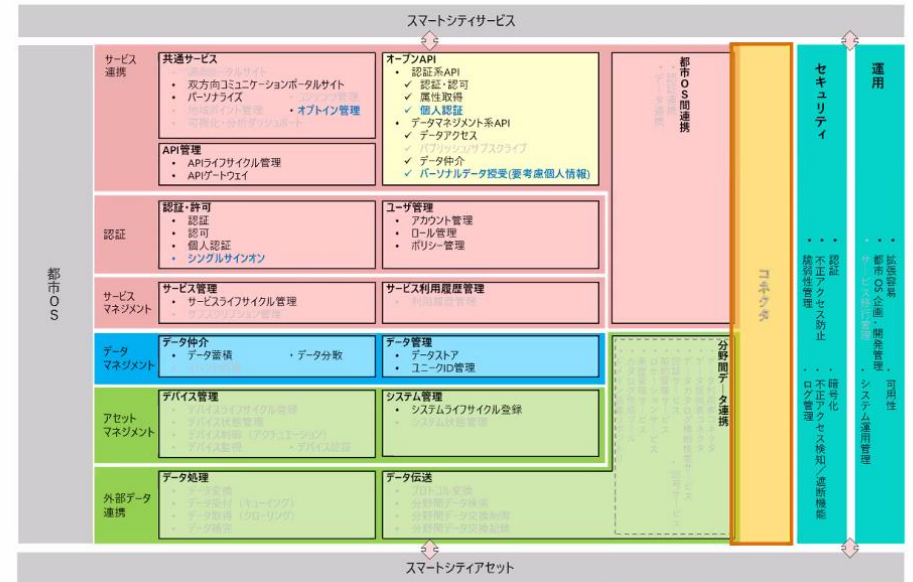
スマートシティサービス

都市OS

サービス連携

共通サービス
- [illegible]
- 双方向コミュニケーションポータルサイト
- パーソナライズ
- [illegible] ・オプトイン管理
- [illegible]

API管理
- APIライフサイクル管理
- APIゲートウェイ

オープンAPI
- 認証系API
✓ 認証・認可
✓ 属性取得
✓ 個人認証
- データマネジメント系API
✓ データアクセス
✓ パブリッシュ/サブスクライブ
✓ データ仲介
✓ パーソナルデータ授受(要考慮個人情報)

都市OS間連携

認証

認証・許可
- 認証
- 認可
- 個人認証
- シングルサインオン

ユーザ管理
- アカウント管理
- ロール管理
- ポリシー管理

サービスマネジメント

サービス管理
- サービスライフサイクル管理
- サブスクリプション管理

サービス利用履歴管理
- 利用履歴管理

データマネジメント

データ仲介
- データ蓄積 ・データ分散
- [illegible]

データ管理
- データストア
- ユニークID管理

分野間データ連携

アセットマネジメント

デバイス管理
- デバイスライフサイクル登録
- デバイス状態管理
- デバイス制御(アクチュエーション)
- デバイス監視 ・デバイス認証

システム管理
- システムライフサイクル登録
- システム状態管理

外部データ連携

データ処理
- データ変換
- データ受付(キューイング)
- データ取得(クローリング)
- データ補完

データ伝送
- プロトコル変換
- 分野間データ検索
- 分野間データ交換制御
- 分野間データ交換記録

コネクタ

セキュリティ
- 認証
- 不正アクセス防止
- 脆弱性管理
- 暗号化
- 不正アクセス検知/遮断機能
- ログ管理

運用
- 拡張容易
- 都市OS企画・開発管理
- サービス運用管理
- 可用性
- システム運用管理

スマートシティアセット